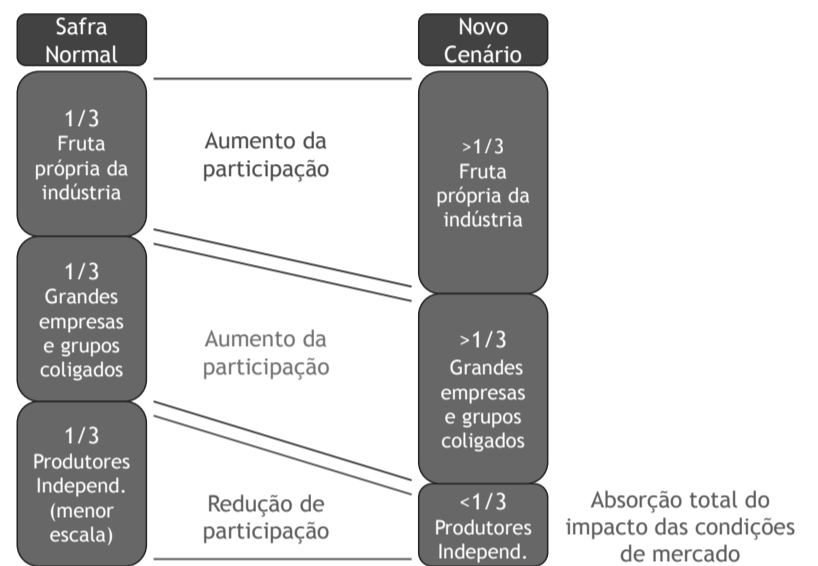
Safra Normal

1/3
Fruta própria da indústria

1/3
Grandes empresas e grupos coligados

1/3
Produtores Independ. (menor escala)

Aumento da participação

Aumento da participação

Redução de participação

Novo Cenário

>1/3
Fruta própria da indústria

>1/3
Grandes empresas e grupos coligados

<1/3
Produtores Independ.

Absorção total do impacto das condições de mercado